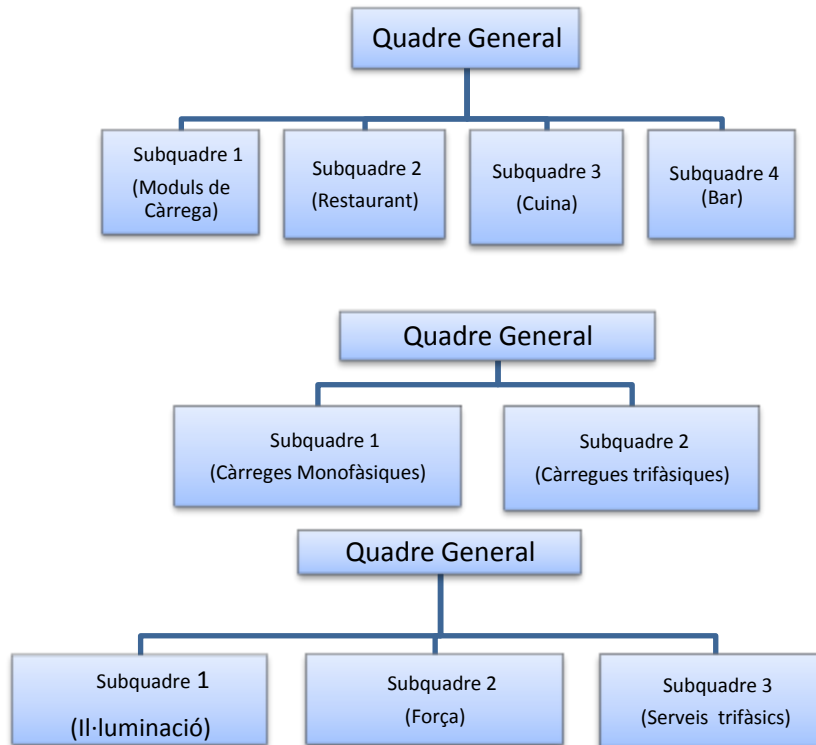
Quadre General

Subquadre 1 (Moduls de Càrrega)

Subquadre 2 (Restaurant)

Subquadre 3 (Cuina)

Subquadre 4 (Bar)

Quadre General

Subquadre 1 (Càrreges Monofàsiques)

Subquadre 2 (Càrregues trifàsiques)

Quadre General

Subquadre 1 (Il·luminació)

Subquadre 2 (Força)

Subquadre 3 (Serveis trifàsics)